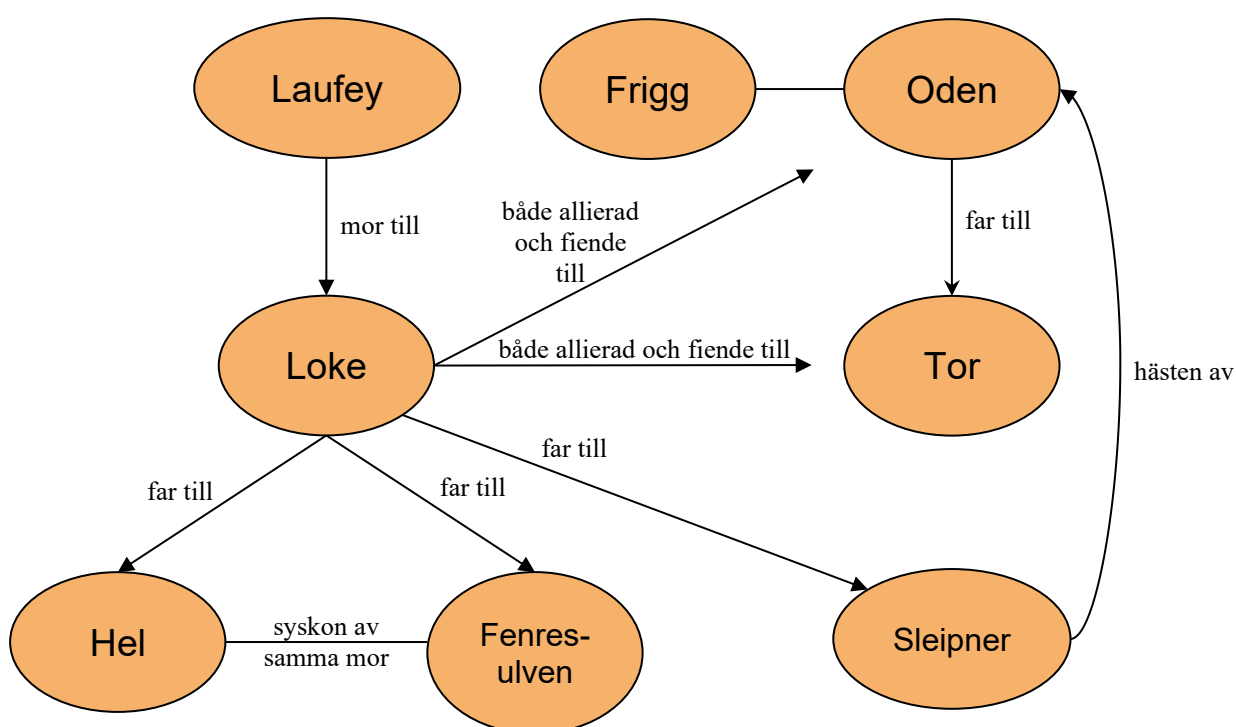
Laufey

Frigg

Oden

mor till

både allierad och fiende till

far till

Loke

både allierad och fiende till

Tor

hästen av

far till

far till

far till

Hel

syskon av samma mor

Fenres-ulven

Sleipner